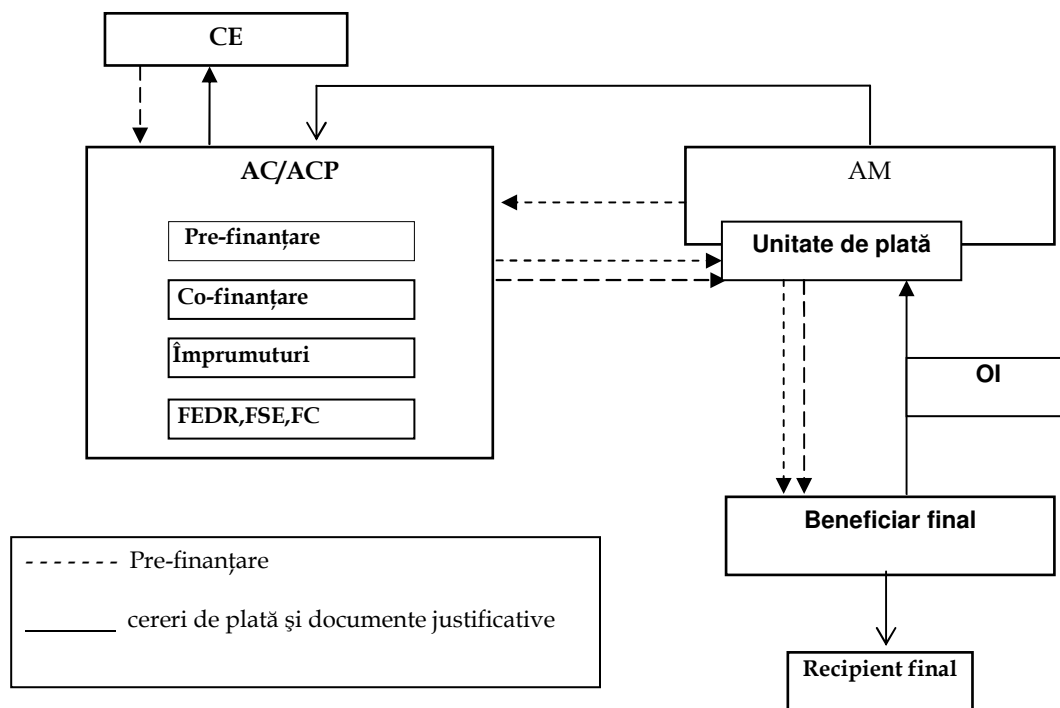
CE

AC/ACP

Pre-finanțare

Co-finanțare

Împrumuturi

FEDR,FSE,FC

AM

Unitate de plată

OI

Beneficiar final

Recipient final

------- Pre-finanțare

_______ cereri de plată şi documente justificative